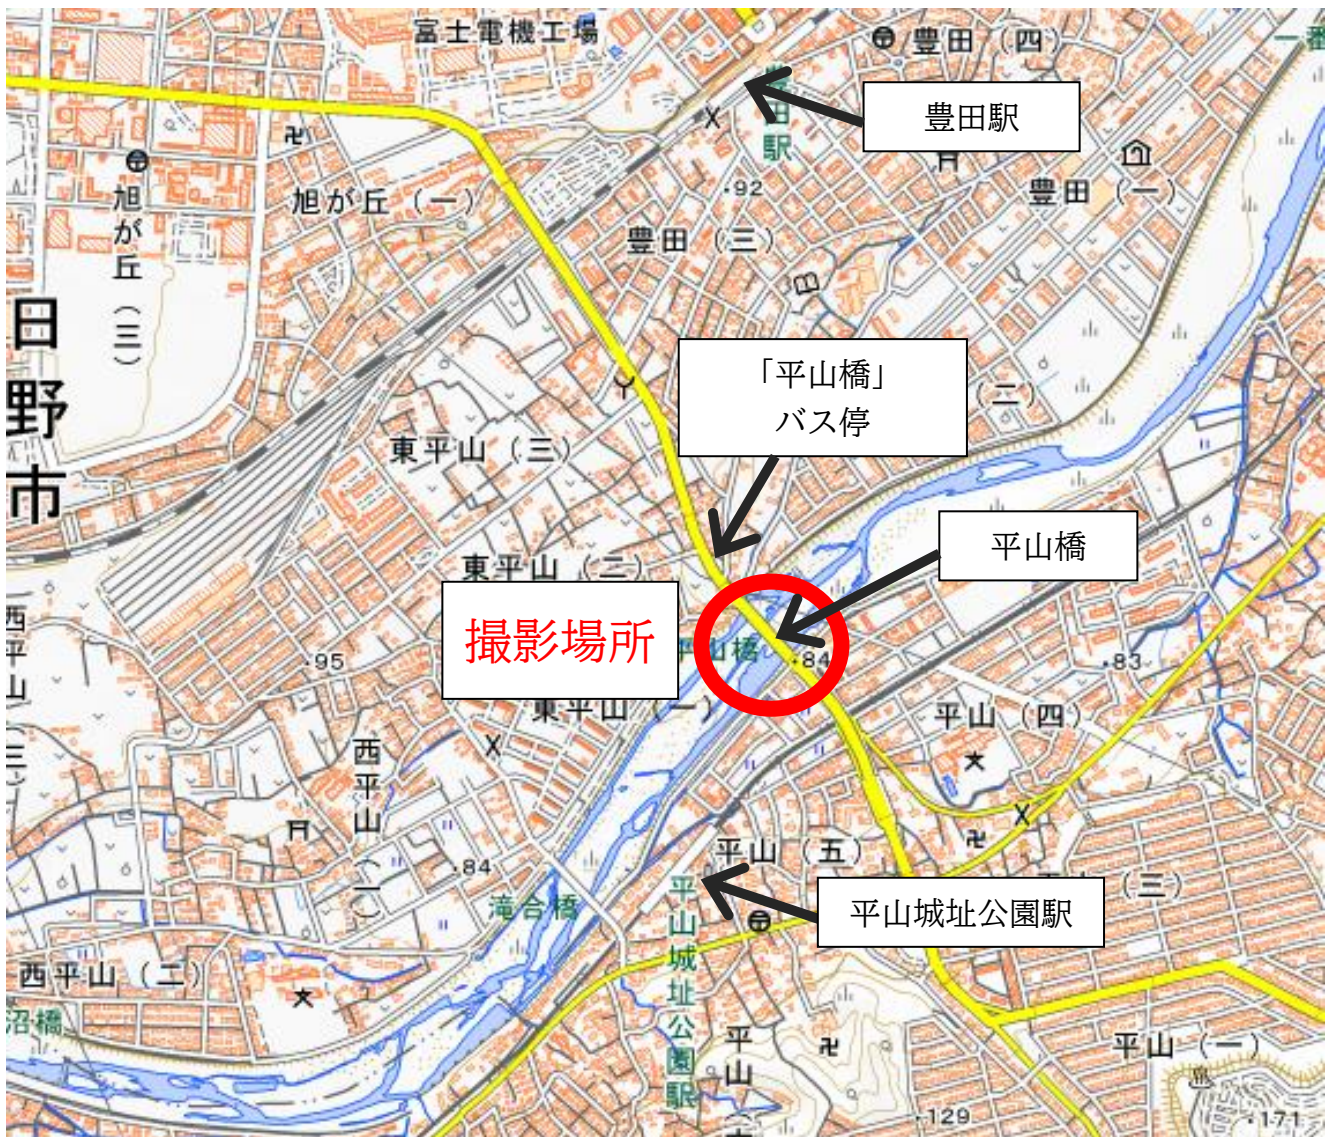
富士電機工場

豊田（四）

豊田駅

豊田駅

旭が丘

旭が丘（一）

豊田（一）

.92

豊田（三）

日野市

旭が丘（三）

「平山橋」
バス停

（二）

東平山（三）

平山橋

東平山（二）

撮影場所

平山橋

西平山

.95

.84

.83

東平山（一）

平山（四）

西平山（一）

平山（五）

.84

滝合橋

（三）

平山城址公園駅

平山城址公園駅

西平山（二）

沼橋

平山

平山（一）

.129

.171

一番